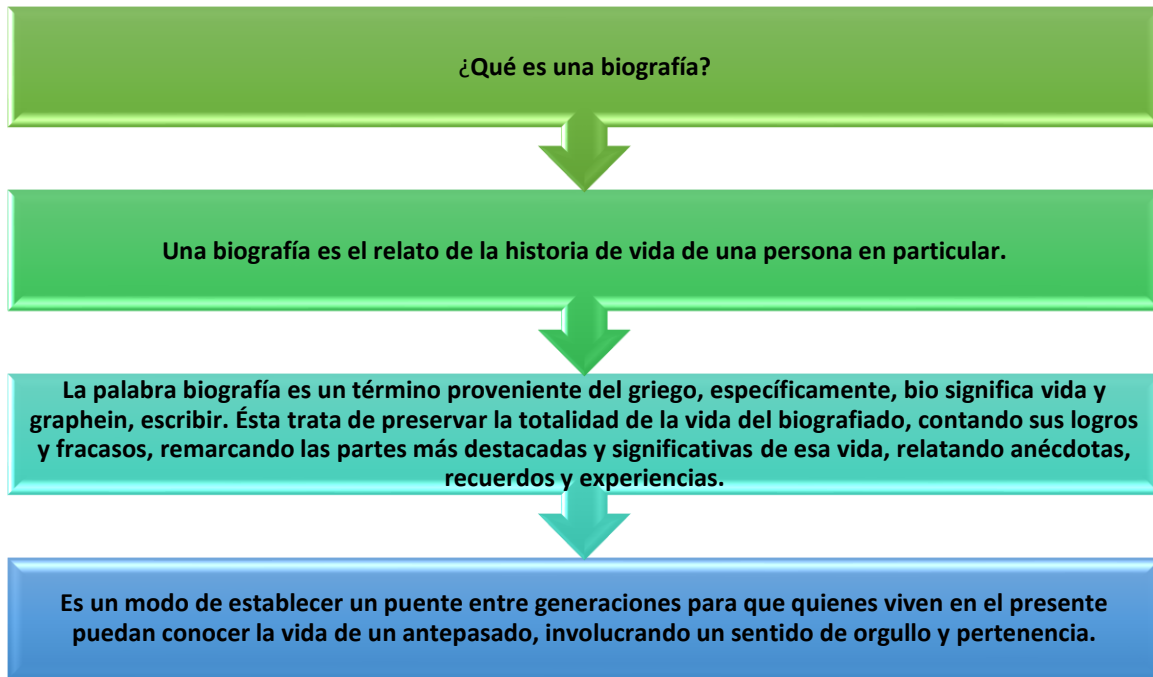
¿Qué es una biografía?

Una biografía es el relato de la historia de vida de una persona en particular.

La palabra biografía es un término proveniente del griego, específicamente, bio significa vida y graphein, escribir. Ésta trata de preservar la totalidad de la vida del biografiado, contando sus logros y fracasos, remarcando las partes más destacadas y significativas de esa vida, relatando anécdotas, recuerdos y experiencias.

Es un modo de establecer un puente entre generaciones para que quienes viven en el presente puedan conocer la vida de un antepasado, involucrando un sentido de orgullo y pertenencia.